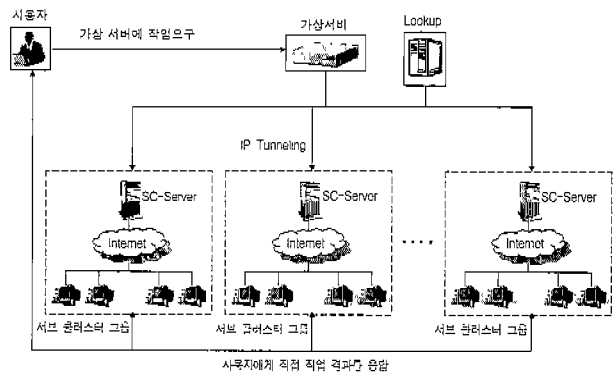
사용자

가상 서버에 작업요구

가상서버

Lookup

IP Tunneling

SC-Server

Internet

SC-Server

Internet

SC-Server

Internet

서브 클러스터 그룹

서브 클러스터 그룹

서브 클러스터 그룹

사용자에게 직접 작업 결과를 응답